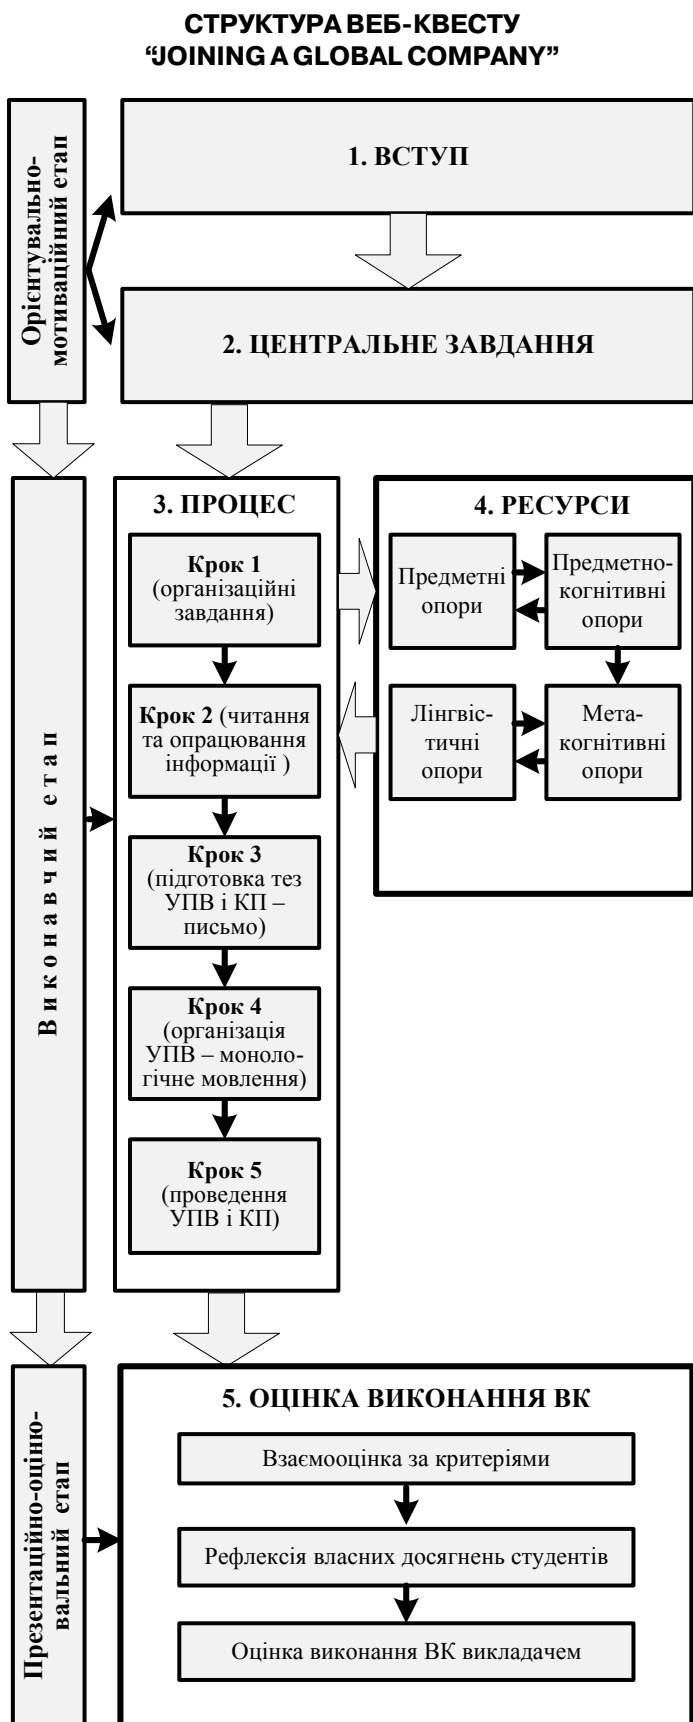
СТРУКТУРА ВЕБ-КВЕСТУ
"JOINING A GLOBAL COMPANY"

Орієнтувально-мотиваційний етап

1. ВСТУП

2. ЦЕНТРАЛЬНЕ ЗАВДАННЯ

Виконавчий етап

3. ПРОЦЕС

Крок 1 (організаційні завдання)

Крок 2 (читання та опрацювання інформації )

Крок 3 (підготовка тез УПВ і КП – письмо)

Крок 4 (організація УПВ – монологічне мовлення)

Крок 5 (проведення УПВ і КП)

4. РЕСУРСИ

Предметні опори

Предметно-когнітивні опори

Лінгвістичні опори

Мета-когнітивні опори

Презентаційно-оцінювальний етап

5. ОЦІНКА ВИКОНАННЯ ВК

Взаємооцінка за критеріями

Рефлексія власних досягнень студентів

Оцінка виконання ВК викладачем